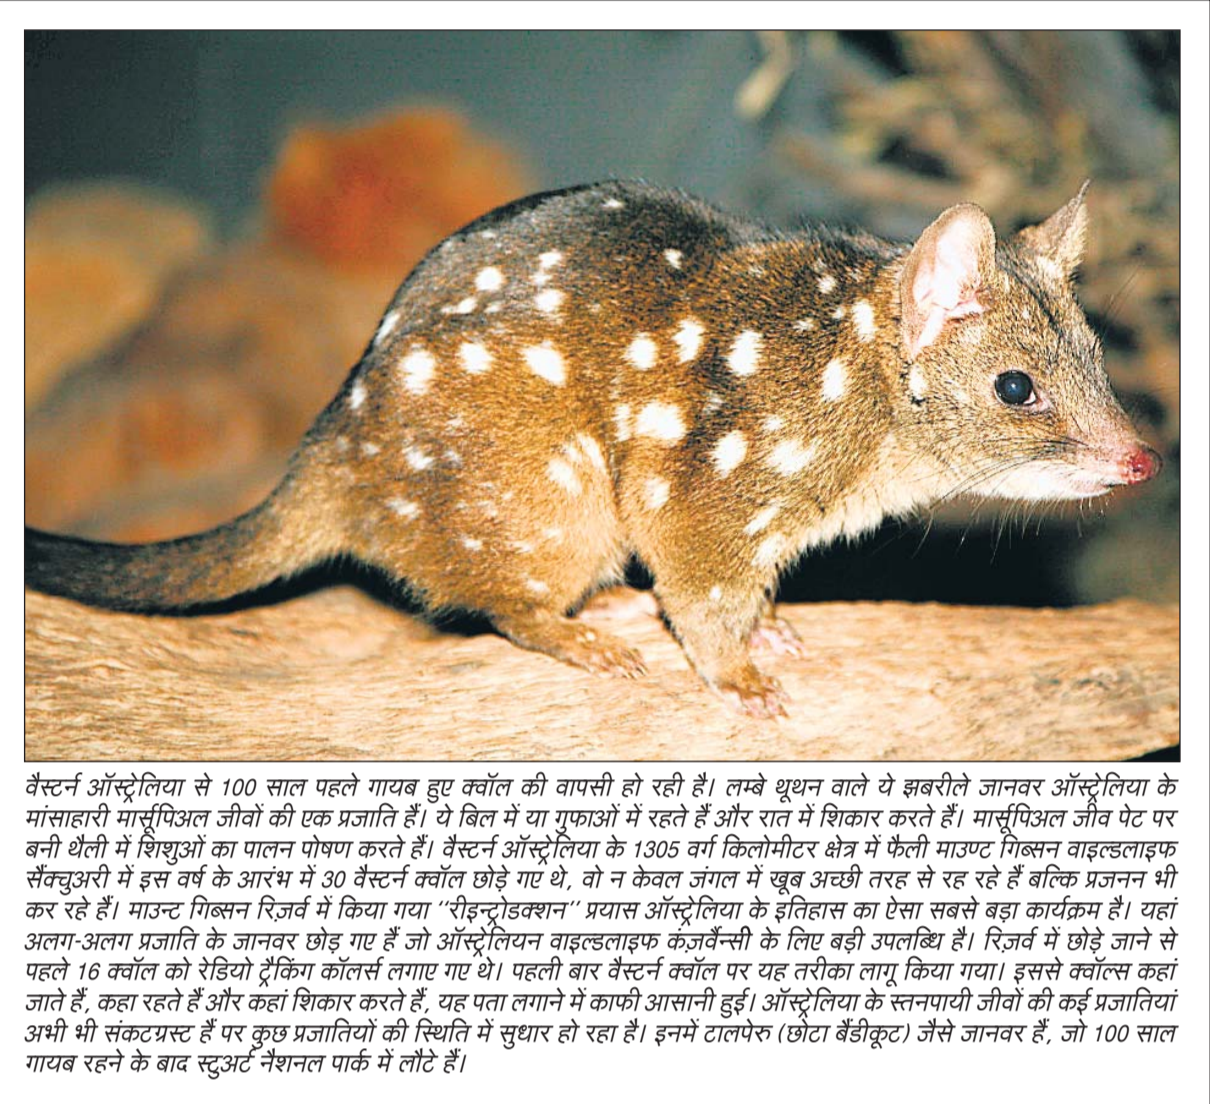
वैस्टर्न ऑस्ट्रेलिया से 100 साल पहले गायब हुए क्वॉल की वापसी हो रही है। लम्बे थूथन वाले ये झबरीले जानवर ऑस्ट्रेलिया के मांसाहारी मार्सूपिअल जीवों की एक प्रजाति हैं। ये बिल में या गुफाओं में रहते हैं और रात में शिकार करते हैं। मार्सूपिअल जीव पेट पर बनी थैली में शिशुओं का पालन पोषण करते हैं। वैस्टर्न ऑस्ट्रेलिया के 1305 वर्ग किलोमीटर क्षेत्र में फैली माउण्ट गिब्सन वाइल्डलाइफ सैंक्चुअरी में इस वर्ष के आरंभ में 30 वैस्टर्न क्वॉल छोड़े गए थे, वो न केवल जंगल में खूब अच्छी तरह से रह रहे हैं बल्कि प्रजनन भी कर रहे हैं। माउन्ट गिब्सन रिज़र्व में किया गया ''रीइन्ट्रोडक्शन'' प्रयास ऑस्ट्रेलिया के इतिहास का ऐसा सबसे बड़ा कार्यक्रम है। यहां अलग-अलग प्रजाति के जानवर छोड़ गए हैं जो ऑस्ट्रेलियन वाइल्डलाइफ कंज़र्वैन्सी के लिए बड़ी उपलब्धि है। रिज़र्व में छोड़े जाने से पहले 16 क्वॉल को रेडियो ट्रैकिंग कॉलर्स लगाए गए थे। पहली बार वैस्टर्न क्वॉल पर यह तरीका लागू किया गया। इससे क्वॉल्स कहां जाते हैं, कहा रहते हैं और कहां शिकार करते हैं, यह पता लगाने में काफी आसानी हुई। ऑस्ट्रेलिया के स्तनपायी जीवों की कई प्रजातियां अभी भी संकटग्रस्त हैं पर कुछ प्रजातियों की स्थिति में सुधार हो रहा है। इनमें टालपेरु (छोटा बैंडीकूट) जैसे जानवर हैं, जो 100 साल गायब रहने के बाद स्टुअर्ट नैशनल पार्क में लौटे हैं।